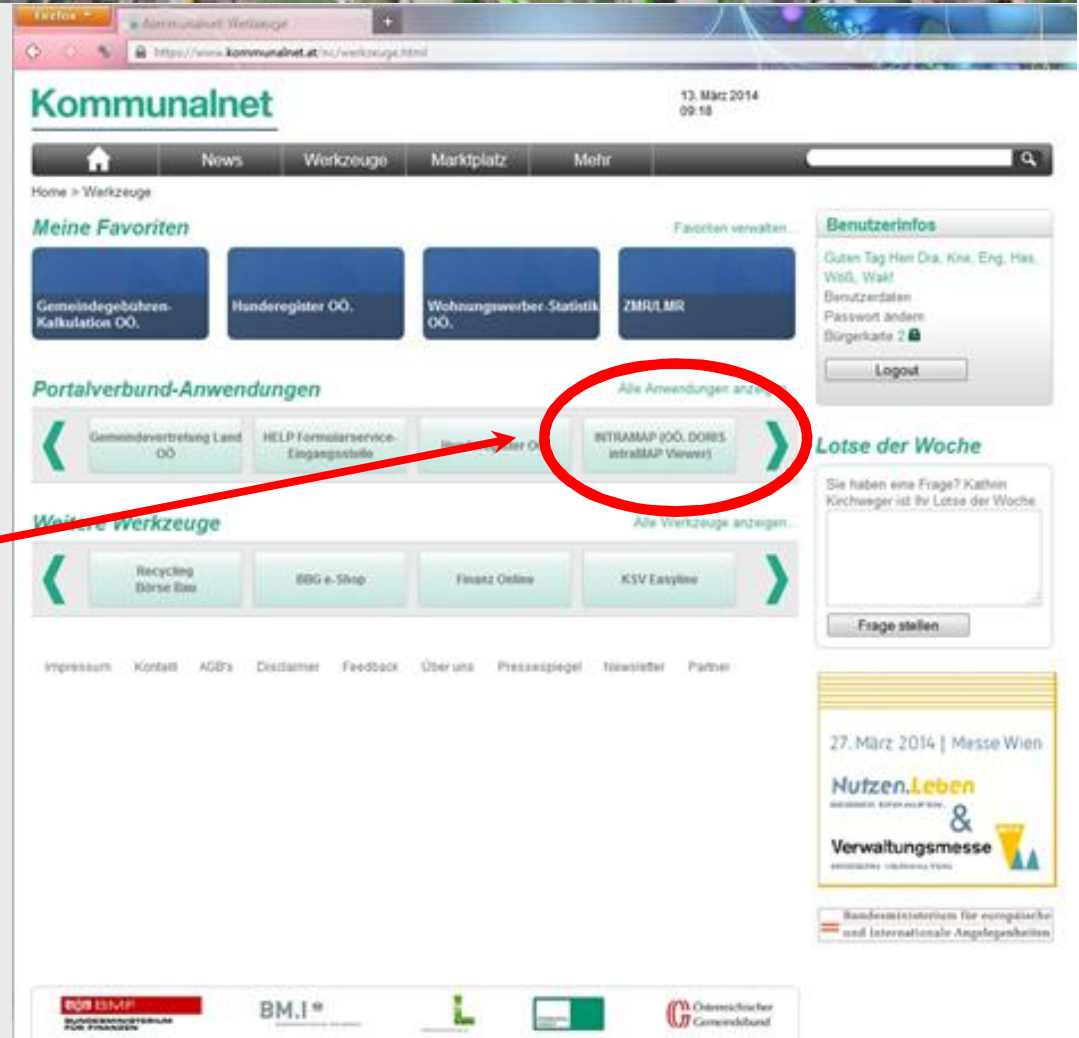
Firefox
Kommunalnet Werkzeuge
+
https://www.kommunalnet.at/nc/werkzeuge.html

Kommunalnet

13. März 2014
09:18

News | Werkzeuge | Marktplatz | Mehr

Home > Werkzeuge

Meine Favoriten

Favoriten verwalten...

Gemeindegebühren-Kalkulation OÖ.

Hunderegister OÖ.

Wohnungswerber-Statistik OÖ.

ZMR/LMR

Portalverbund-Anwendungen

Alle Anwendungen anzeigen...

Gemeindevertretung Land OÖ

HELP Formularservice-Eingangsstelle

Hunderegister OÖ

INTRAMAP (OÖ. DORIS intraMAP Viewer)

Weitere Werkzeuge

Alle Werkzeuge anzeigen...

Recycling Börse Bau

BBG e-Shop

Finanz Online

KSV Easyline

Impressum Kontakt AGB's Disclaimer Feedback Über uns Pressespiegel Newsletter Partner

Benutzerinfos

Guten Tag Herr Dra. Kne. Eng. Has. Wöß, Wakl

Benutzerdaten

Passwort ändern

Bürgerkarte 2

Logout

Lotse der Woche

Sie haben eine Frage? Kathrin Kirchweger ist Ihr Lotse der Woche.

Frage stellen

27. März 2014 | Messe Wien

Nutzen.Leben

&

Verwaltungsmesse

Bundesministerium für europäische und internationale Angelegenheiten

BMF BUNDESMINISTERIUM FÜR FINANZEN

BM.I

Österreichischer Gemeindebund